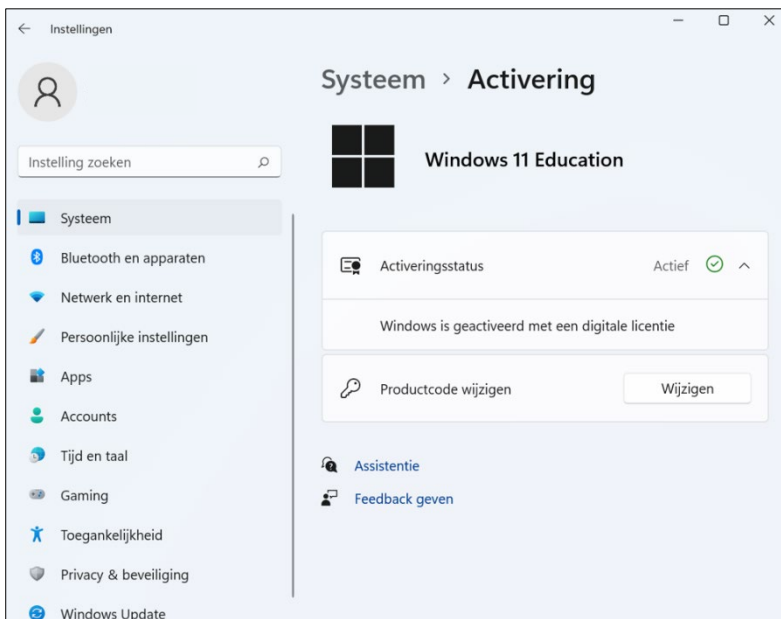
Instellingen

Instelling zoeken

Systeem
Bluetooth en apparaten
Netwerk en internet
Persoonlijke instellingen
Apps
Accounts
Tijd en taal
Gaming
Toegankelijkheid
Privacy & beveiliging
Windows Update

Systeem › Activering

Windows 11 Education

Activeringsstatus Actief

Windows is geactiveerd met een digitale licentie

Productcode wijzigen Wijzigen

Assistentie
Feedback geven